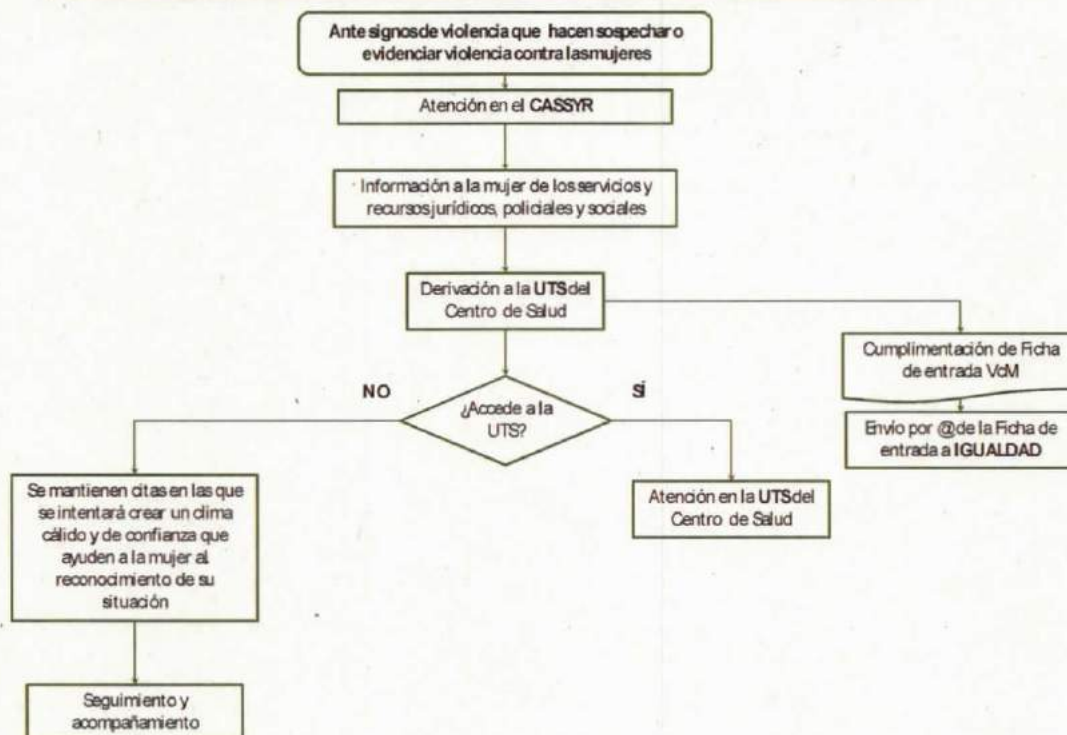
Ante signos de violencia que hacen sospechar o evidenciar violencia contra las mujeres

Atención en el CASSYR

Información a la mujer de los servicios y recursos jurídicos, policiales y sociales

Derivación a la UTS del Centro de Salud

Cumplimentación de Ficha de entrada VdM

Envío por @ de la Ficha de entrada a IGUALDAD

NO

¿Accede a la UTS?

SÍ

Se mantienen citas en las que se intentará crear un clima cálido y de confianza que ayuden a la mujer al reconocimiento de su situación

Atención en la UTS del Centro de Salud

Seguimiento y acompañamiento